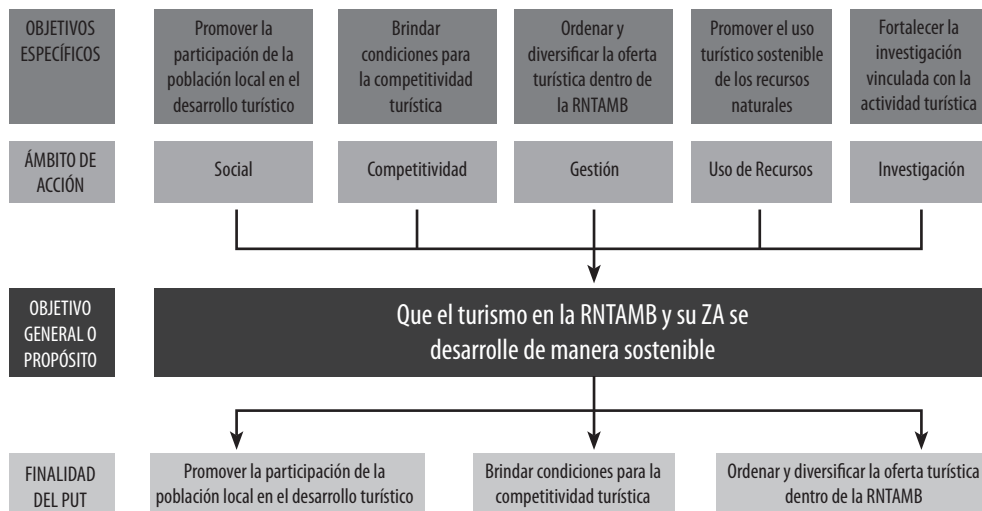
OBJETIVOS ESPECÍFICOS

Promover la participación de la población local en el desarrollo turístico

Brindar condiciones para la competitividad turística

Ordenar y diversificar la oferta turística dentro de la RNTAMB

Promover el uso turístico sostenible de los recursos naturales

Fortalecer la investigación vinculada con la actividad turística

ÁMBITO DE ACCIÓN

Social

Competitividad

Gestión

Uso de Recursos

Investigación

OBJETIVO GENERAL O PROPÓSITO

Que el turismo en la RNTAMB y su ZA se desarrolle de manera sostenible

FINALIDAD DEL PUT

Promover la participación de la población local en el desarrollo turístico

Brindar condiciones para la competitividad turística

Ordenar y diversificar la oferta turística dentro de la RNTAMB